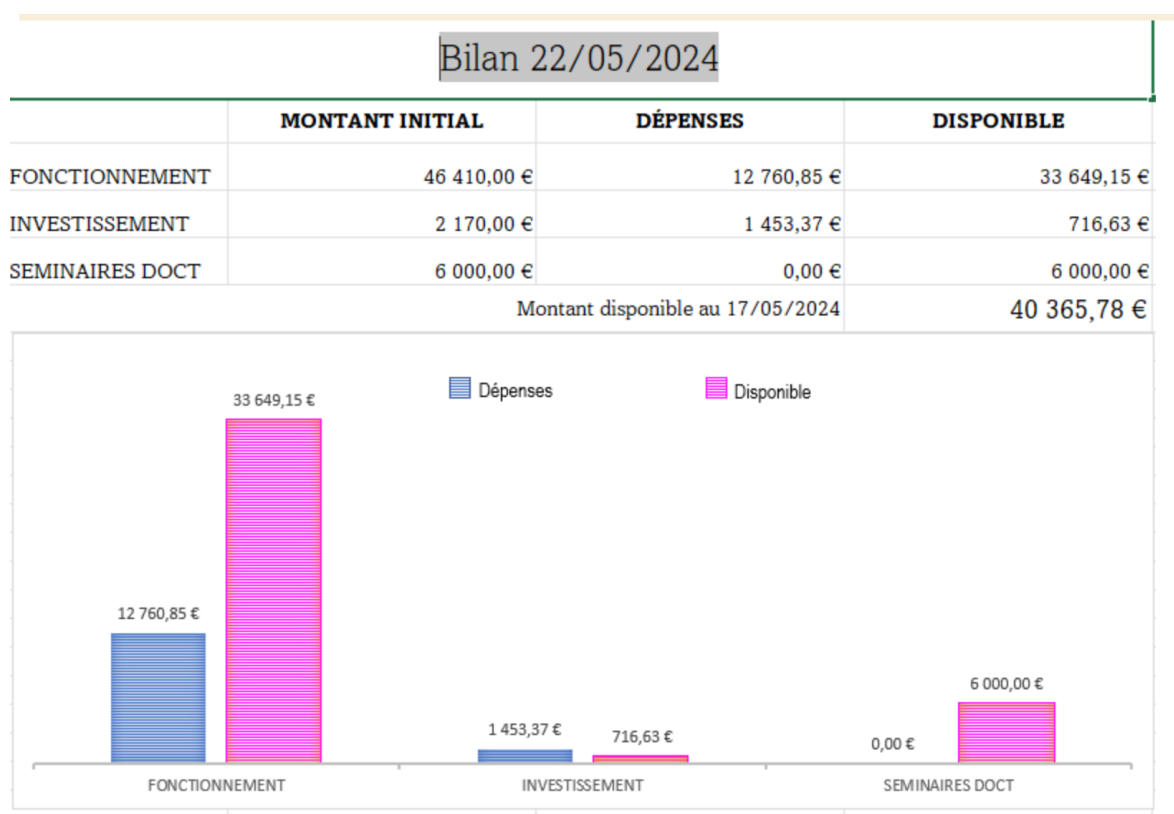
Bilan 22/05/2024

| | MONTANT INITIAL | DÉPENSES | DISPONIBLE |
|---|---|---|---|
| FONCTIONNEMENT | 46 410,00 € | 12 760,85 € | 33 649,15 € |
| INVESTISSEMENT | 2 170,00 € | 1 453,37 € | 716,63 € |
| SEMINAIRES DOCT | 6 000,00 € | 0,00 € | 6 000,00 € |
| | | Montant disponible au 17/05/2024 | 40 365,78 € |

Dépenses
Disponible

33 649,15 €
12 760,85 €
1 453,37 €
716,63 €
6 000,00 €
0,00 €

FONCTIONNEMENT
INVESTISSEMENT
SEMINAIRES DOCT